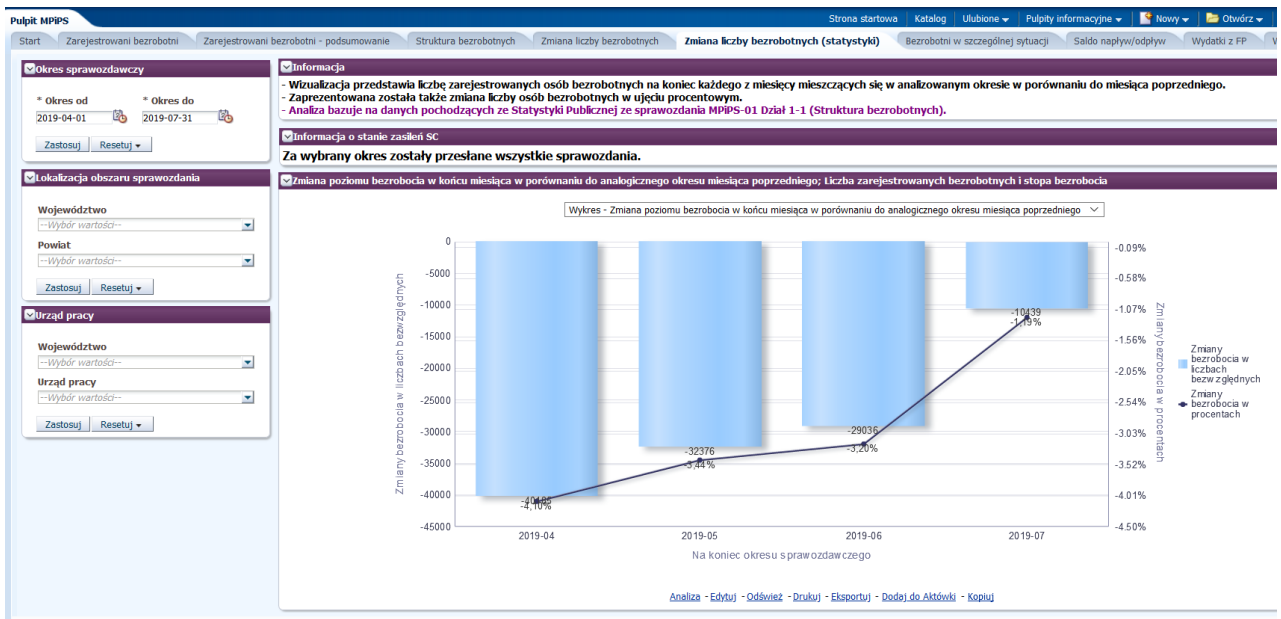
Pulpit MPiPS

Strona startowa | Katalog | Ulubione | Pulpity informacyjne | Nowy | Otwórz

Start | Zarejestrowani bezrobotni | Zarejestrowani bezrobotni - podsumowanie | Struktura bezrobotnych | Zmiana liczby bezrobotnych | Zmiana liczby bezrobotnych (statystyki) | Bezrobotni w szczególnej sytuacji | Saldo napływ/odpływ | Wydatki z FP

Okres sprawozdawczy

* Okres od
2019-04-01

* Okres do
2019-07-31

Zastosuj | Resetuj

Lokalizacja obszaru sprawozdania

Województwo
--Wybór wartości--

Powiat
--Wybór wartości--

Zastosuj | Resetuj

Urząd pracy

Województwo
--Wybór wartości--

Urząd pracy
--Wybór wartości--

Zastosuj | Resetuj

Informacja

- Wizualizacja przedstawia liczbę zarejestrowanych osób bezrobotnych na koniec każdego z miesięcy mieszczących się w analizowanym okresie w porównaniu do miesiąca poprzedniego.
- Zaprezentowana została także zmiana liczby osób bezrobotnych w ujęciu procentowym.
- Analiza bazuje na danych pochodzących ze Statystyki Publicznej ze sprawozdania MPiPS-01 Dział 1-1 (Struktura bezrobotnych).

Informacja o stanie zasileń SC

Za wybrany okres zostały przesłane wszystkie sprawozdania.

Zmiana poziomu bezrobocia w końcu miesiąca w porównaniu do analogicznego okresu miesiąca poprzedniego; Liczba zarejestrowanych bezrobotnych i stopa bezrobocia

Wykres - Zmiana poziomu bezrobocia w końcu miesiąca w porównaniu do analogicznego okresu miesiąca poprzedniego

0
-5000
-10000
-15000
-20000
-25000
-30000
-35000
-40000
-45000

Zmiany bezrobocia w liczbach bezwzględnych

-0.09%
-0.58%
-1.07%
-1.56%
-2.05%
-2.54%
-3.03%
-3.52%
-4.01%
-4.50%

Zmiany bezrobocia w procentach

-40185
-4,10%
-32376
-3,44%
-29036
-3,20%
-10439
-1,19%

2019-04 | 2019-05 | 2019-06 | 2019-07

Na koniec okresu sprawozdawczego

Zmiany bezrobocia w liczbach bezwzględnych
Zmiany bezrobocia w procentach

Analiza - Edytuj - Odśwież - Drukuj - Eksportuj - Dodaj do Aktówki - Kopiuj